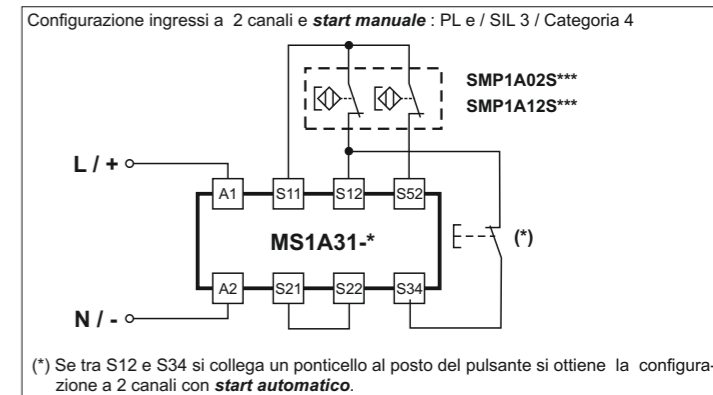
Configurazione ingressi a 2 canali e ***start manuale*** : PL e / SIL 3 / Categoria 4

SMP1A02S***
SMP1A12S***

L / +

A1 S11 S12 S52

MS1A31-*

(*)

A2 S21 S22 S34

N / -

(*) Se tra S12 e S34 si collega un ponticello al posto del pulsante si ottiene la configurazione a 2 canali con ***start automatico***.